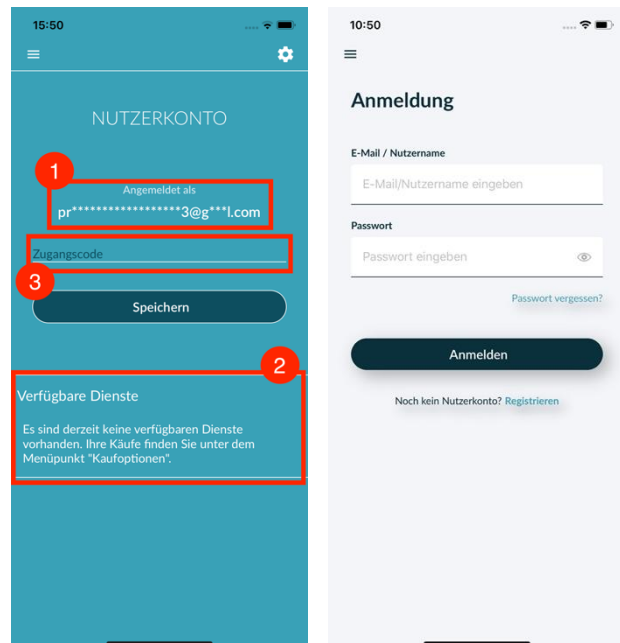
15:50

NUTZERKONTO

1

Angemeldet als

pr*****************3@g***l.com

Zugangscode

3

Speichern

2

Verfügbare Dienste

Es sind derzeit keine verfügbaren Dienste vorhanden. Ihre Käufe finden Sie unter dem Menüpunkt "Kaufoptionen".

10:50

Anmeldung

E-Mail / Nutzername

E-Mail/Nutzername eingeben

Passwort

Passwort eingeben

Passwort vergessen?

Anmelden

Noch kein Nutzerkonto? Registrieren